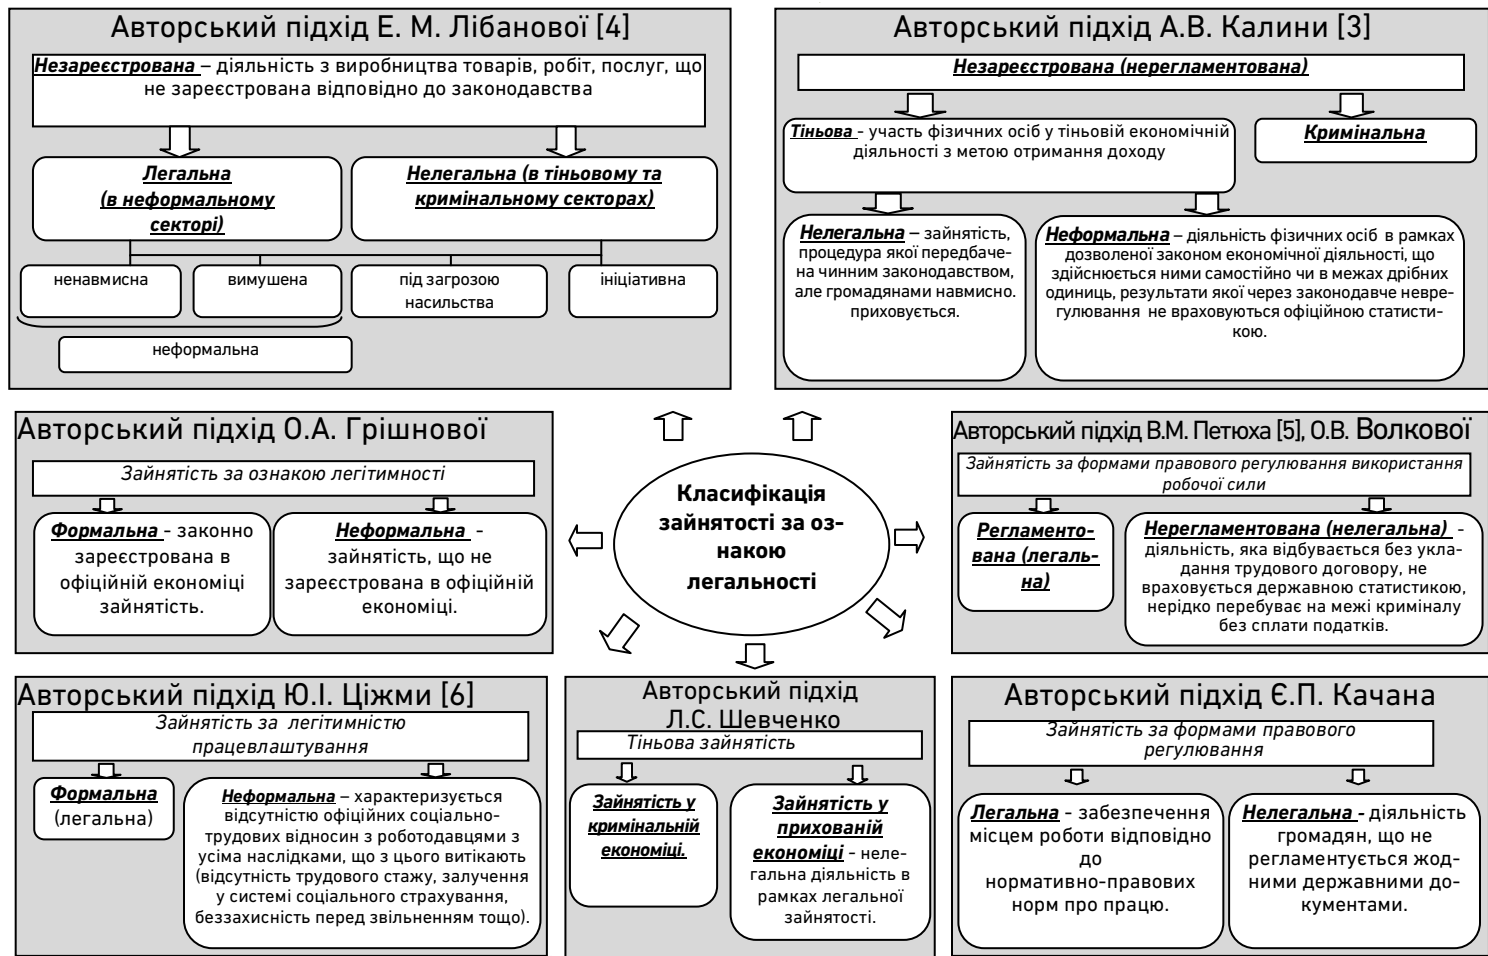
Авторський підхід Е. М. Лібанової [4]

Незареєстрована – діяльність з виробництва товарів, робіт, послуг, що не зареєстрована відповідно до законодавства

Легальна (в неформальному секторі)

Нелегальна (в тіньовому та кримінальному секторах)

ненавмисна

вимушена

під загрозою насильства

ініціативна

неформальна

Авторський підхід А.В. Калини [3]

Незареєстрована (нерегламентована)

Тіньова - участь фізичних осіб у тіньовій економічній діяльності з метою отримання доходу

Кримінальна

Нелегальна – зайнятість, процедура якої передбачена чинним законодавством, але громадянами навмисно. приховується.

Неформальна – діяльність фізичних осіб в рамках дозволеної законом економічної діяльності, що здійснюється ними самостійно чи в межах дрібних одиниць, результати якої через законодавче неврегулювання не враховуються офіційною статистикою.

Авторський підхід О.А. Грішнової

Зайнятість за ознакою легітимності

Формальна - законно зареєстрована в офіційній економіці зайнятість.

Неформальна - зайнятість, що не зареєстрована в офіційній економіці.

Класифікація зайнятості за ознакою легальності

Авторський підхід В.М. Петюха [5], О.В. Волкової

Зайнятість за формами правового регулювання використання робочої сили

Регламентована (легальна)

Нерегламентована (нелегальна) - діяльність, яка відбувається без укладання трудового договору, не враховується державною статистикою, нерідко перебуває на межі криміналу без сплати податків.

Авторський підхід Ю.І. Ціжми [6]

Зайнятість за легітимністю працевлаштування

Формальна (легальна)

Неформальна – характеризується відсутністю офіційних соціально-трудових відносин з роботодавцями з усіма наслідками, що з цього витікають (відсутність трудового стажу, залучення у системі соціального страхування, беззахисність перед звільненням тощо).

Авторський підхід Л.С. Шевченко

Тіньова зайнятість

Зайнятість у кримінальній економіці.

Зайнятість у прихованій економіці - нелегальна діяльність в рамках легальної зайнятості.

Авторський підхід Є.П. Качана

Зайнятість за формами правового регулювання

Легальна - забезпечення місцем роботи відповідно до нормативно-правових норм про працю.

Нелегальна - діяльність громадян, що не регламентується жодними державними документами.